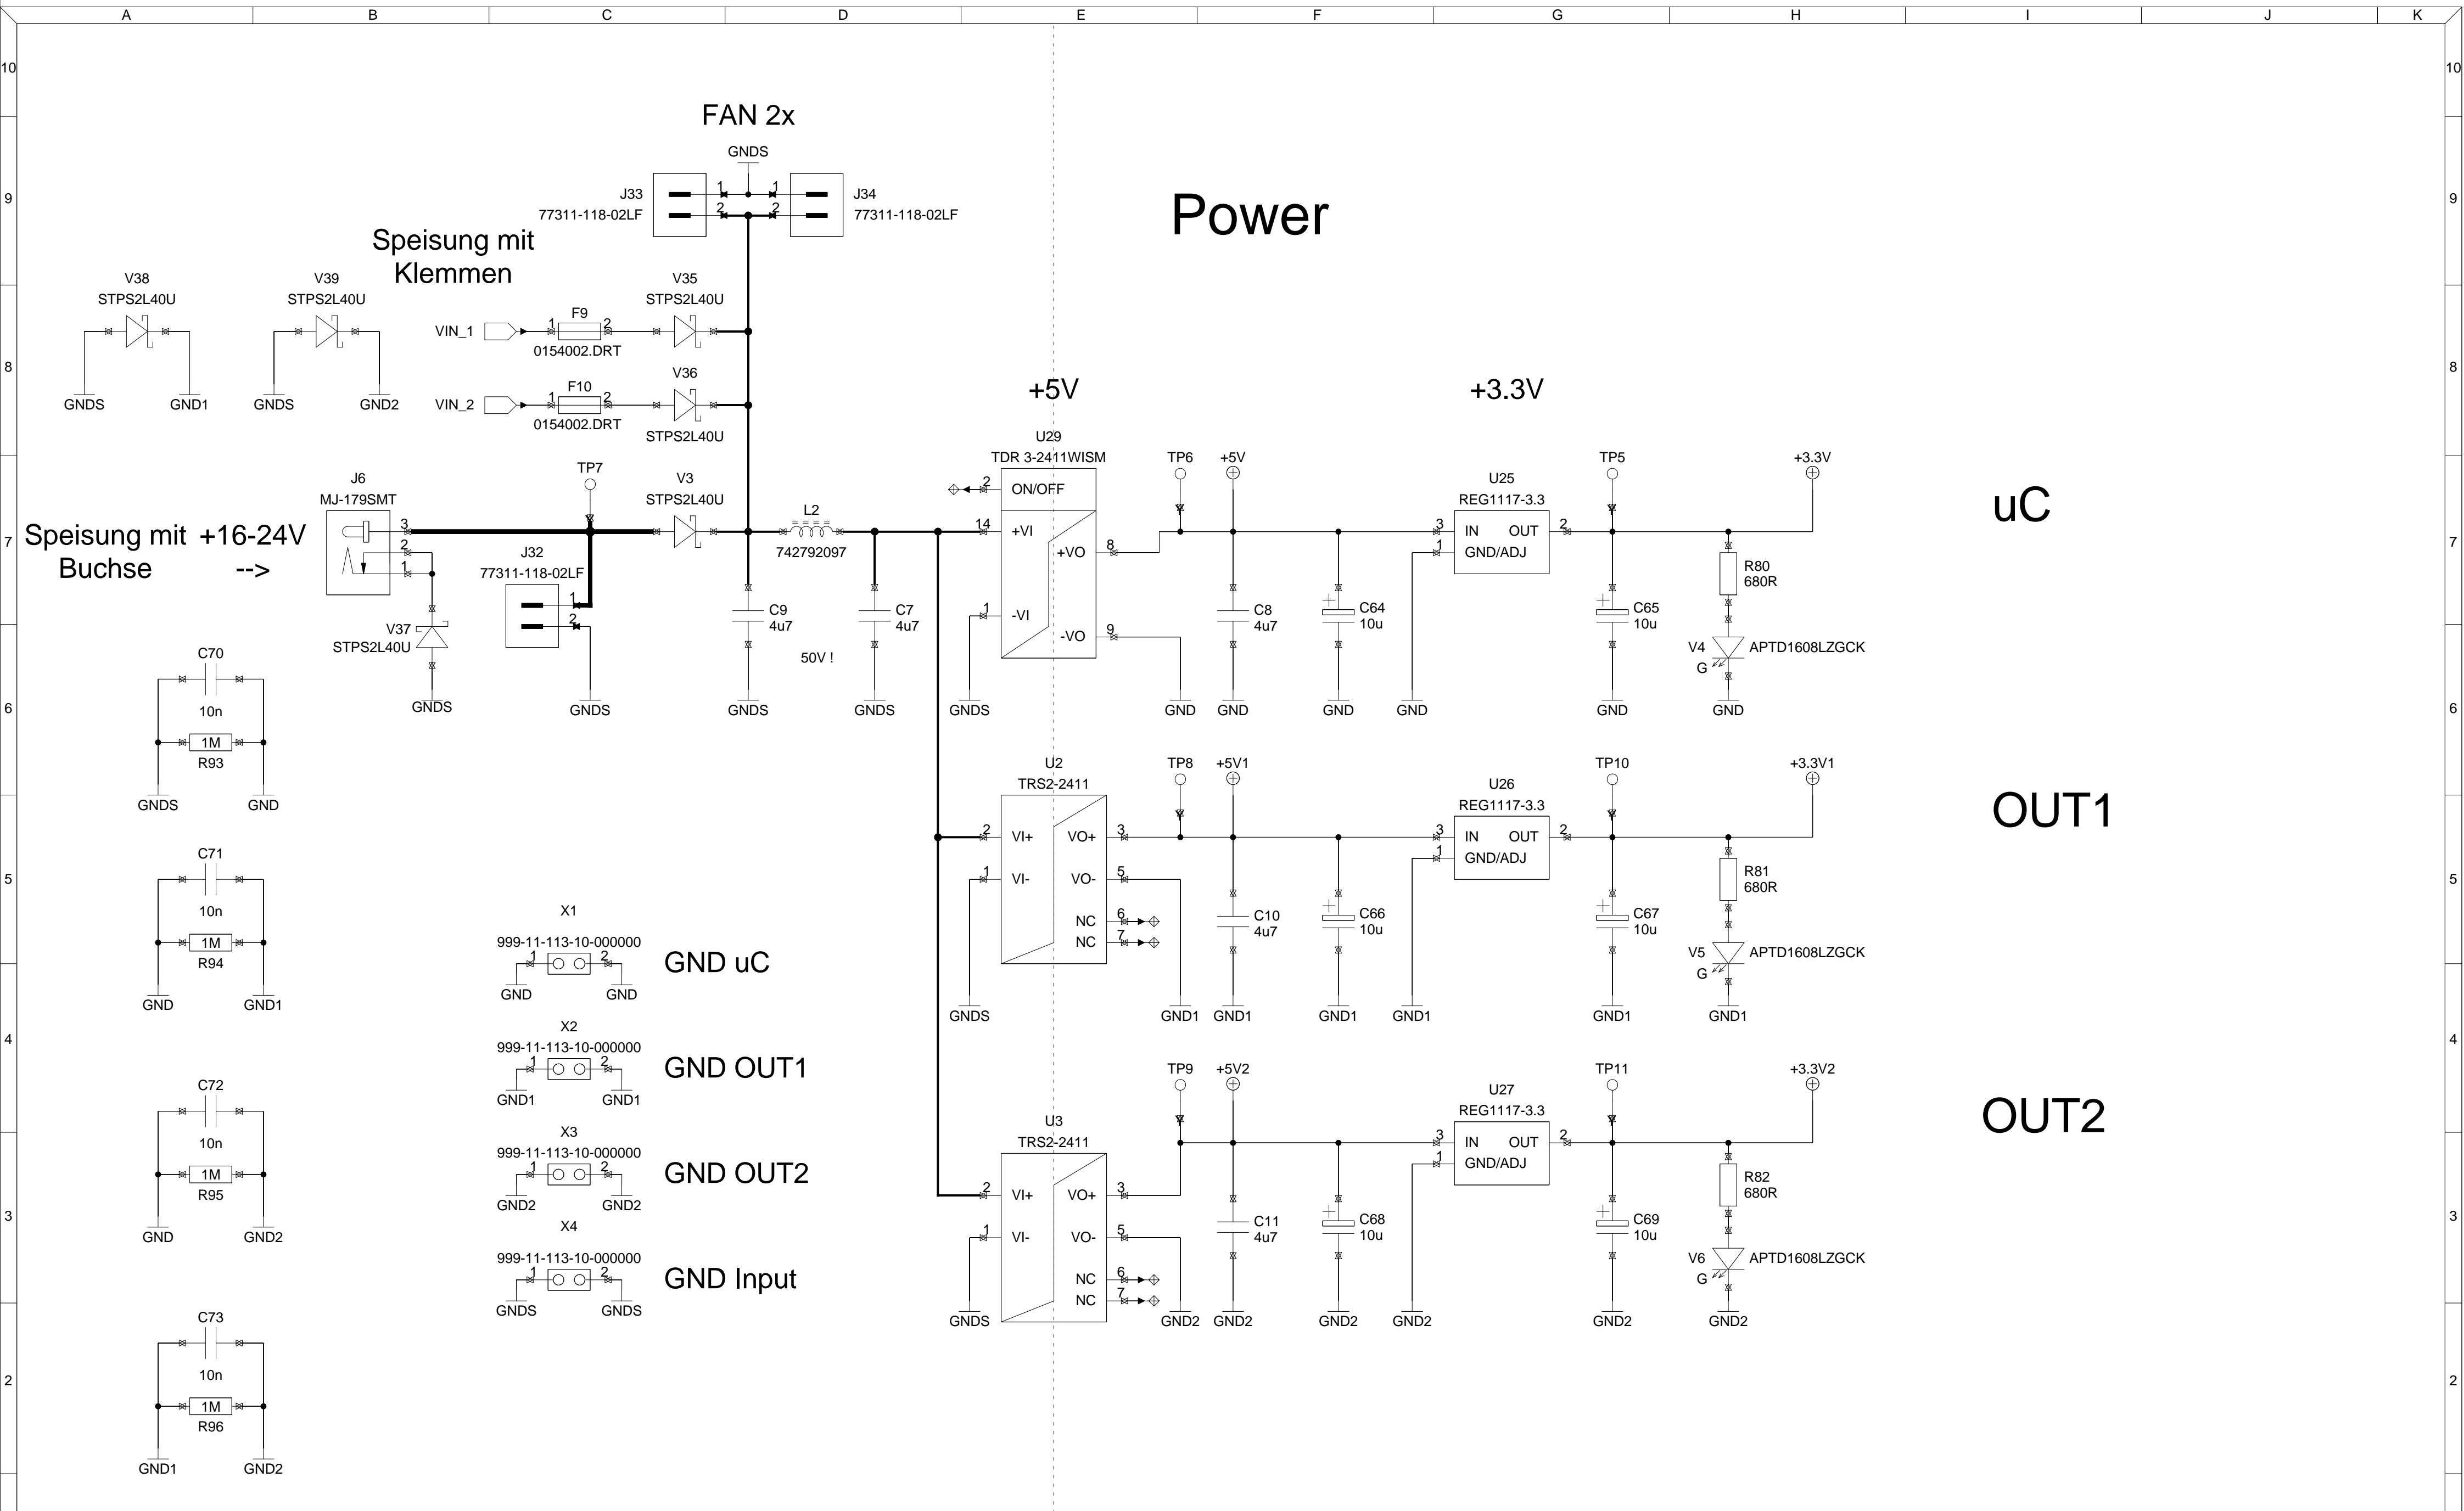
A B C D E F G H I J K

10 9 8 7 6 5 4 3 2

FAN 2x

GNDS

J33
77311-118-02LF

J34
77311-118-02LF

Power

Speisung mit
Klemmen

V38
STPS2L40U
GNDS GND1

V39
STPS2L40U
GNDS GND2

VIN_1
F9
0154002.DRT
V35
STPS2L40U

VIN_2
F10
0154002.DRT
V36
STPS2L40U

+5V

+3.3V

U29
TDR 3-2411WISM
ON/OFF
+VI
+VO
-VI
-VO

TP6 +5V

U25
REG1117-3.3
IN OUT
GND/ADJ

TP5 +3.3V

uC

J6
MJ-179SMT

TP7

V3
STPS2L40U

L2
742792097

Speisung mit +16-24V
Buchse -->

J32
77311-118-02LF

V37
STPS2L40U

C9
4u7

C7
4u7

50V !

C8
4u7

C64
10u

C65
10u

R80
680R

V4 APTD1608LZGCK
G

GNDS GNDS GNDS GNDS GNDS GND GND GND GND GND GND

C70
10n
1M
R93
GNDS GND

U2
TRS2-2411
VI+ VO+
VI- VO-
NC
NC

TP8 +5V1

U26
REG1117-3.3
IN OUT
GND/ADJ

TP10 +3.3V1

OUT1

C71
10n
1M
R94
GND GND1

X1
999-11-113-10-000000
GND GND
GND uC

C10
4u7

C66
10u

C67
10u

R81
680R

V5 APTD1608LZGCK
G

GNDS GND1 GND1 GND1 GND1 GND1 GND1

X2
999-11-113-10-000000
GND1 GND1
GND OUT1

TP9 +5V2

U27
REG1117-3.3
IN OUT
GND/ADJ

TP11 +3.3V2

OUT2

C72
10n
1M
R95
GND GND2

X3
999-11-113-10-000000
GND2 GND2
GND OUT2

U3
TRS2-2411
VI+ VO+
VI- VO-
NC
NC

C11
4u7

C68
10u

C69
10u

R82
680R

V6 APTD1608LZGCK
G

X4
999-11-113-10-000000
GNDS GNDS
GND Input

GNDS GND2 GND2 GND2 GND2 GND2 GND2

C73
10n
1M
R96
GND1 GND2